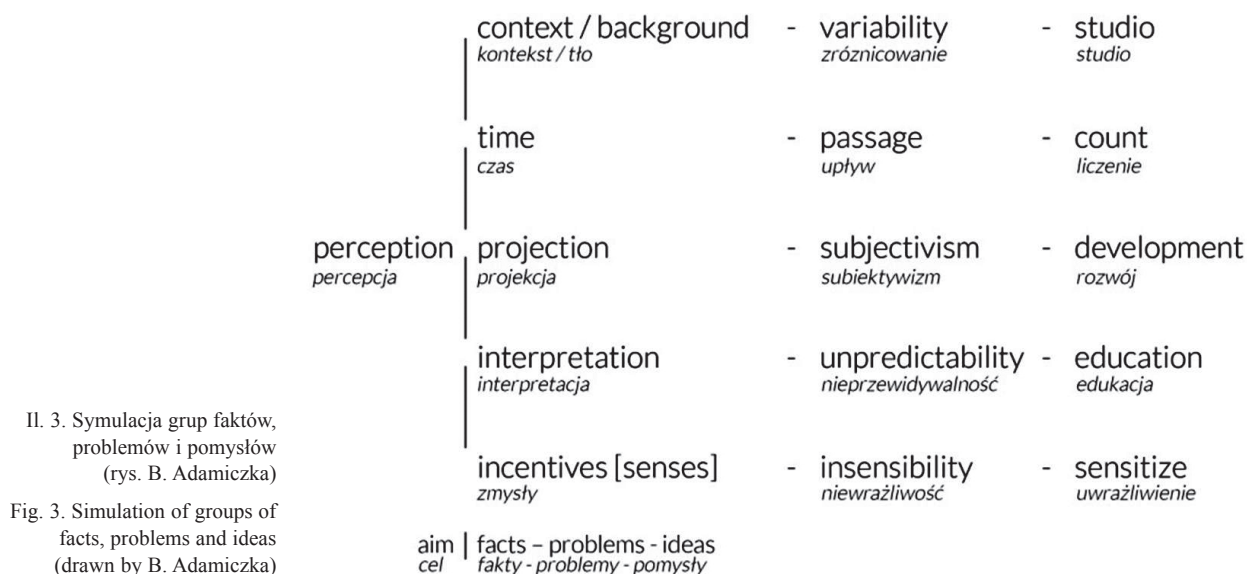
perception
percepcja

context / background - variability - studio
kontekst / tło zróznicowanie studio

time - passage - count
czas upływ liczenie

projection - subjectivism - development
projekcja subiektywizm rozwój

interpretation - unpredictability - education
interpretacja nieprzewidywalność edukacja

incentives [senses] - insensibility - sensitize
zmysły niewrażliwość uwrażliwienie

aim | facts – problems - ideas
cel fakty - problemy - pomysły

Il. 3. Symulacja grup faktów, problemów i pomysłów (rys. B. Adamiczka)

Fig. 3. Simulation of groups of facts, problems and ideas (drawn by B. Adamiczka)